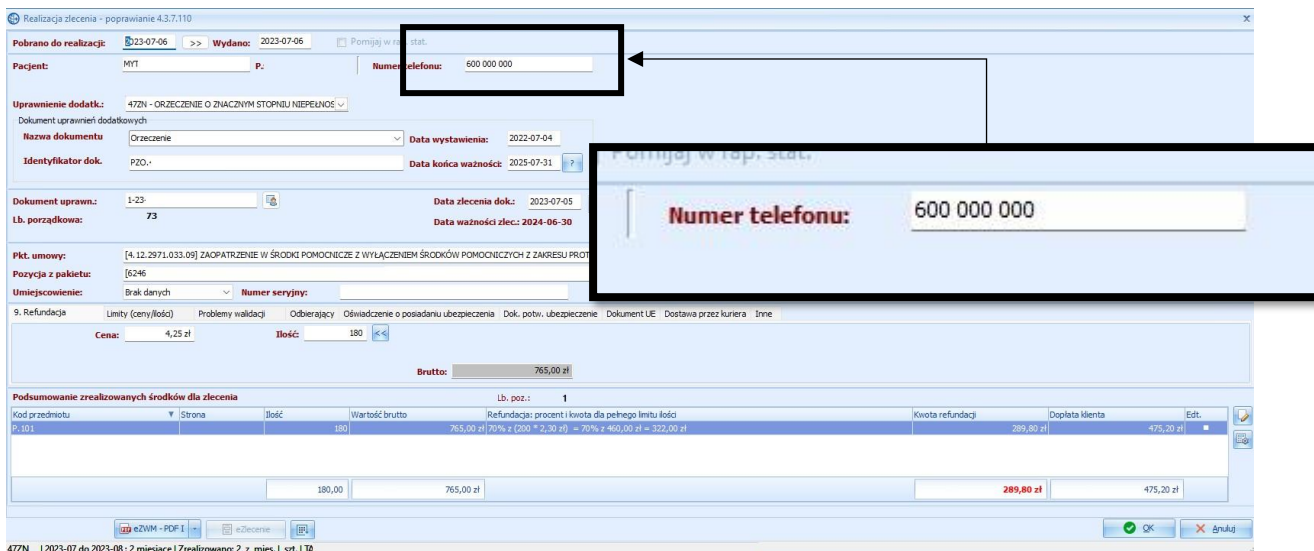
Realizacja zlecenia - poprawianie 4.3.7.110

Pobrano do realizacji: 2023-07-06 >> Wydano: 2023-07-06 Pomijaj w rap. stat.

Pacjent: MYT P. Numer telefonu: 600 000 000

Uprawnienie dodatk.: 47ZN - ORZECZENIE O ZNACZNYM STOPNIU NIEPEŁNOS

Dokument uprawnień dodatkowych

Nazwa dokumentu: Orzeczenie Data wystawienia: 2022-07-04

Identyfikator dok. PZO.· Data końca ważności: 2025-07-31 ?

Pomijaj w rap. stat.

Numer telefonu: 600 000 000

Dokument uprawn.: 1-23- Data zlecenia dok.: 2023-07-05

Lb. porządkowa: 73 Data ważności zlec.: 2024-06-30

Pkt. umowy: [4.12.2971.033.09] ZAOPATRZENIE W ŚRODKI POMOCNICZE Z WYŁĄCZENIEM ŚRODKÓW POMOCNICZYCH Z ZAKRESU PROT

Pozycja z pakietu: [6246

Umiejscowienie: Brak danych Numer seryjny:

9. Refundacja | Limity (ceny/ilości) | Problemy walidacji | Odbierający | Oświadczenie o posiadaniu ubezpieczenia | Dok. potw. ubezpieczenie | Dokument UE | Dostawa przez kuriera | Inne

Cena: 4,25 zł Ilość: 180 <<

Brutto: 765,00 zł

Podsumowanie zrealizowanych środków dla zlecenia Lb. poz.: 1

| Kod przedmiotu | Strona | Ilość | Wartość brutto | Refundacja: procent i kwota dla pełnego limitu ilości | Kwota refundacji | Dopłata klienta | Edt. |
|---|---|---|---|---|---|---|---|
| P.101 | | 180 | 765,00 zł | 70% z (200 * 2,30 zł) = 70% z 460,00 zł = 322,00 zł | 289,80 zł | 475,20 zł | |
| | | 180,00 | 765,00 zł | | 289,80 zł | 475,20 zł | |

eZWM - PDF I eZlecenie OK Anuluj

47ZN | 2023-07 do 2023-08 : 2 miesiące | Zrealizowano: 2 z mies. | szt. | TA